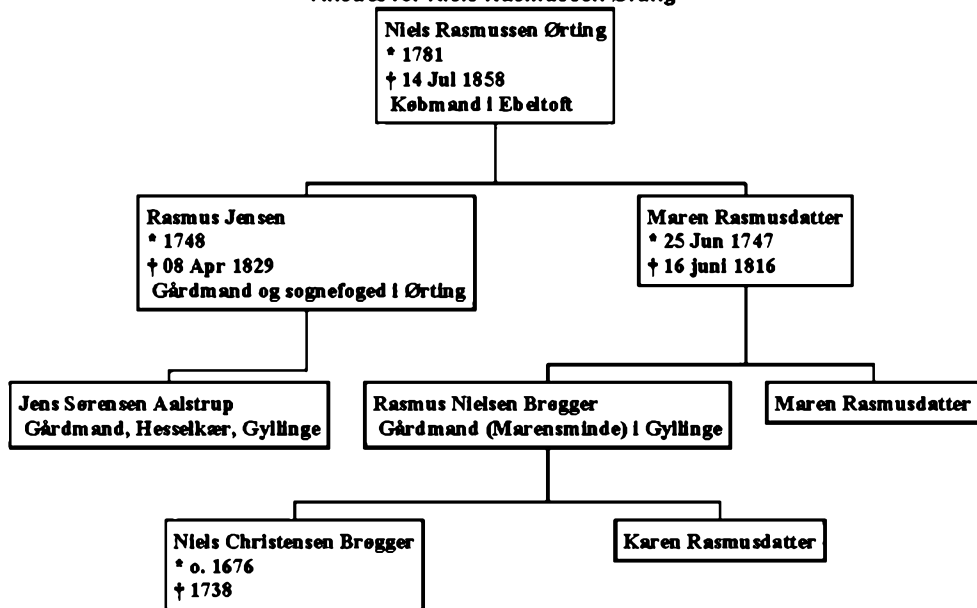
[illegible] for Niels Rasmussen Ørting

Niels Rasmussen Ørting
* 1781
† 14 Jul 1858
Købmand i Ebeltoft

Rasmus Jensen
* 1748
† 08 Apr 1829
Gårdmand og sognefoged i Ørting

Maren Rasmusdatter
* 25 Jun 1747
† 16 juni 1816

Jens Sørensen Aalstrup
Gårdmand, Hesselkær, Gyllinge

Rasmus Nielsen Brøgger
Gårdmand (Marensminde) i Gyllinge

Maren Rasmusdatter

Niels Christensen Brøgger
* o. 1676
† 1738

Karen Rasmusdatter